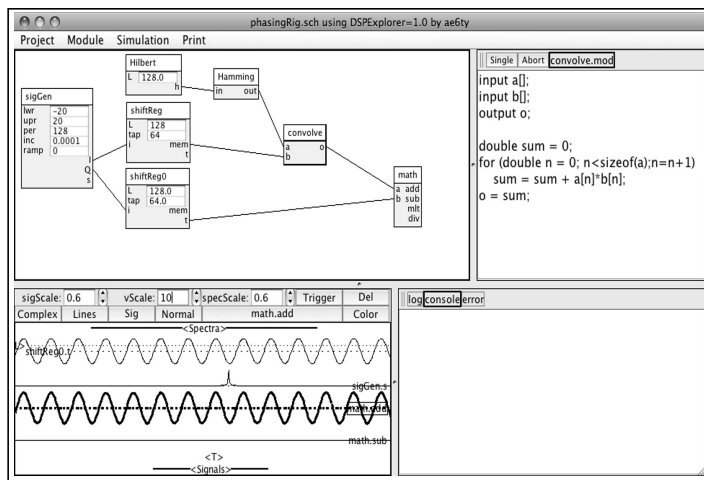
phasingRig.sch using DSPExplorer=1.0 by ae6ty

Project Module Simulation Print

Hilbert
L 128.0
h

Hamming
in out

sigGen
lwr -20
upr 20
per 128
inc 0.0001
ramp 0
I
Q
s

shiftReg
L 128
tap 64
i mem
t

convolve
a o
b

shiftReg0
L 128.0
tap 64.0
i mem
t

math
a add
b sub
mlt
div

Single Abort convolve.mod

input a[];
input b[];
output o;

double sum = 0;
for (double n = 0; n<sizeof(a);n=n+1)
sum = sum + a[n]*b[n];
o = sum;

sigScale: 0.6 vScale: 10 specScale: 0.6 Trigger Del
Complex Lines Sig Normal math.add Color
<Spectra>
shiftReg0.t
sigGen.s
math.add
math.sub
<T>
<Signals>

log console error